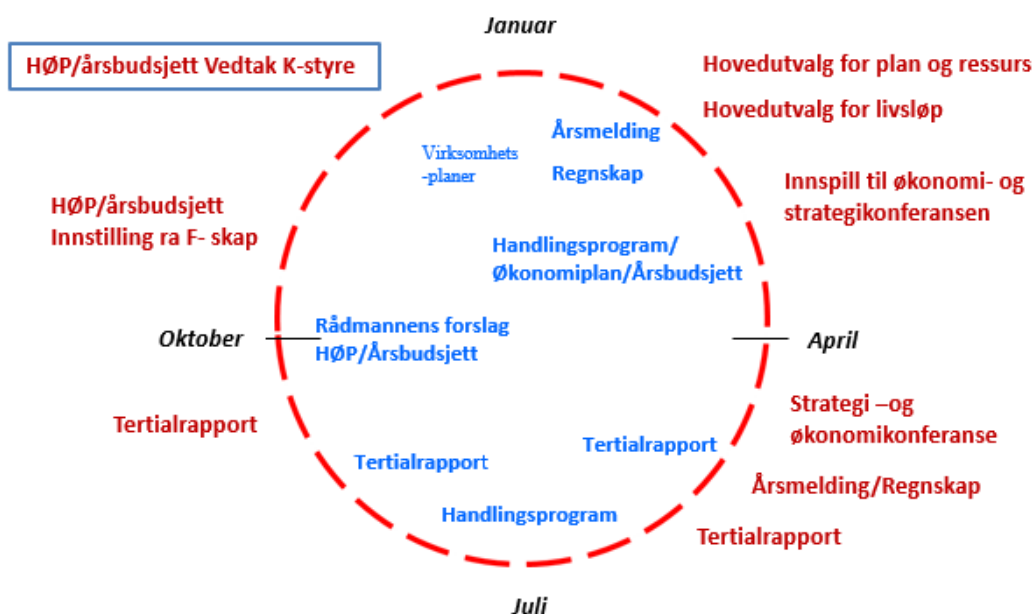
Januar

HØP/årsbudsjett Vedtak K-styre

Hovedutvalg for plan og ressurs

Hovedutvalg for livsløp

Virksomhets -planer

Årsmelding

Regnskap

Innspill til økonomi- og strategikonferansen

HØP/årsbudsjett Innstilling ra F- skap

Handlingsprogram/ Økonomiplan/Årsbudsjett

Oktober

Rådmannens forslag HØP/Årsbudsjett

April

Strategi –og økonomikonferanse

Tertialrapport

Tertialrapport

Tertialrapport

Årsmelding/Regnskap

Handlingsprogram

Tertialrapport

Juli